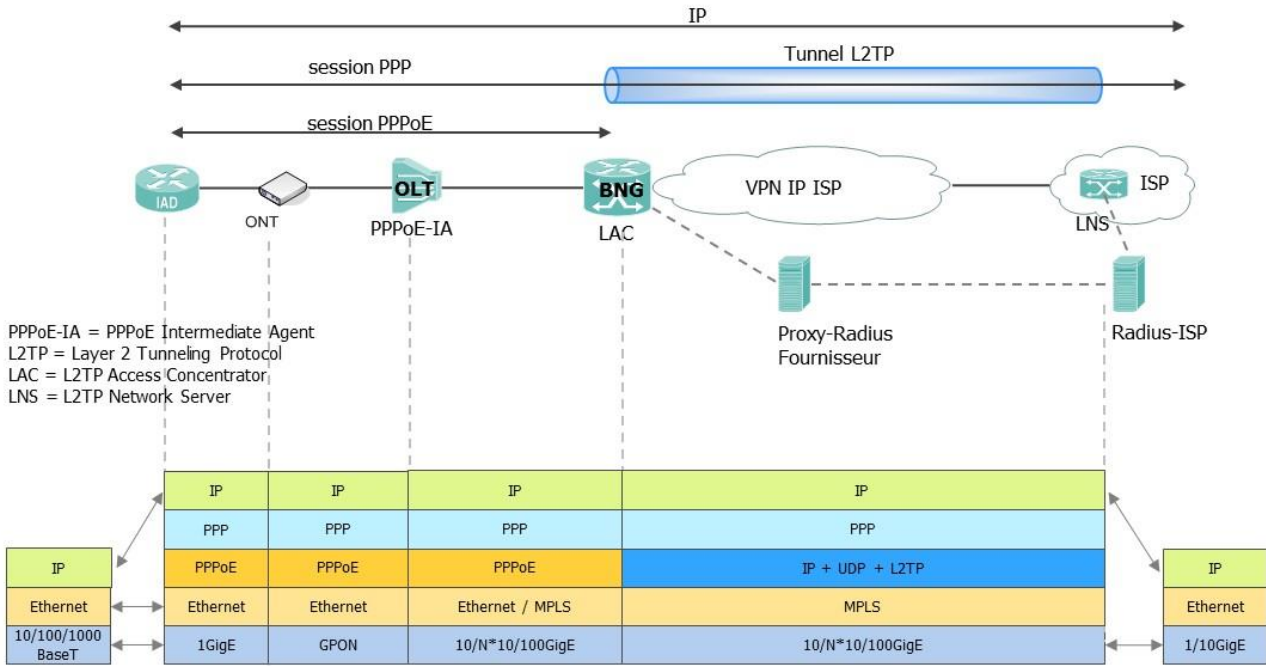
IP

session PPP

Tunnel L2TP

session PPPoE

IAD

ONT

OLT

PPPoE-IA

BNG

LAC

VPN IP ISP

ISP

LNS

Proxy-Radius Fournisseur

Radius-ISP

PPPoE-IA = PPPoE Intermediate Agent
L2TP = Layer 2 Tunneling Protocol
LAC = L2TP Access Concentrator
LNS = L2TP Network Server

| IP |
|---|
| Ethernet |
| 10/100/1000 BaseT |

| IP | IP | IP | IP |
|---|---|---|---|
| PPP | PPP | PPP | PPP |
| PPPoE | PPPoE | PPPoE | IP + UDP + L2TP |
| Ethernet | Ethernet | Ethernet / MPLS | MPLS |
| 1GigE | GPON | 10/N*10/100GigE | 10/N*10/100GigE |

| IP |
|---|
| Ethernet |
| 1/10GigE |